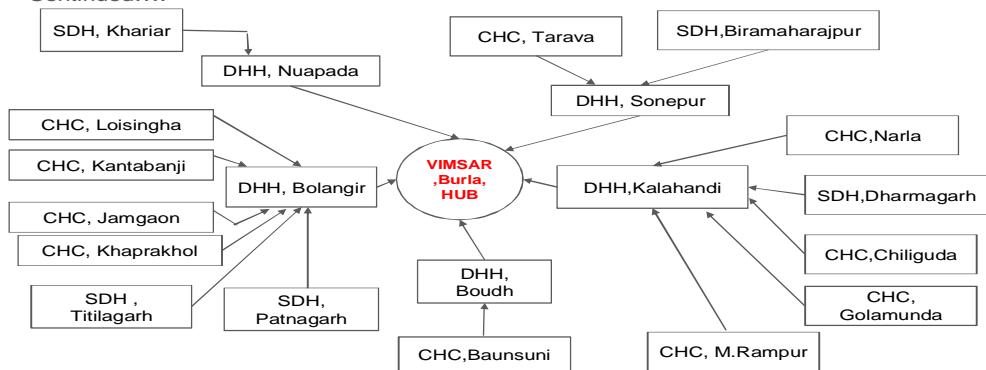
Continued...

SDH, Khariar

DHH, Nuapada

CHC, Tarava

SDH,Biramaharajpur

DHH, Sonepur

CHC, Loisingha

CHC, Kantabanji

CHC, Jamgaon

CHC, Khaprakhol

SDH , Titilagarh

SDH, Patnagarh

DHH, Bolangir

VIMSAR ,Burla, HUB

CHC,Narla

DHH,Kalahandi

SDH,Dharmagarh

CHC,Chiliguda

CHC, Golamunda

DHH, Boudh

CHC,Baunsuni

CHC, M.Rampur